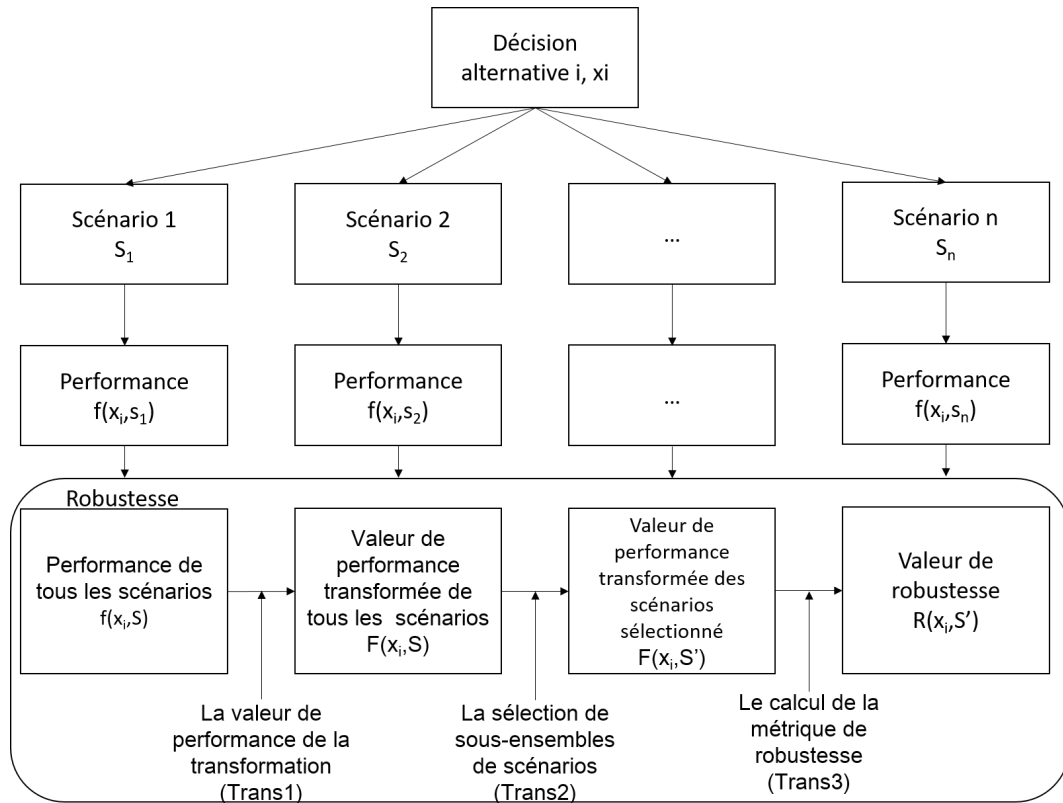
Décision alternative i, xi

Scénario 1
$S_1$

Scénario 2
$S_2$

...

Scénario n
$S_n$

Performance
$f(x_i,s_1)$

Performance
$f(x_i,s_2)$

...

Performance
$f(x_i,s_n)$

Robustesse

Performance de tous les scénarios
$f(x_i,S)$

Valeur de performance transformée de tous les scénarios
$F(x_i,S)$

Valeur de performance transformée des scénarios sélectionné
$F(x_i,S')$

Valeur de robustesse
$R(x_i,S')$

La valeur de performance de la transformation (Trans1)

La sélection de sous-ensembles de scénarios (Trans2)

Le calcul de la métrique de robustesse (Trans3)